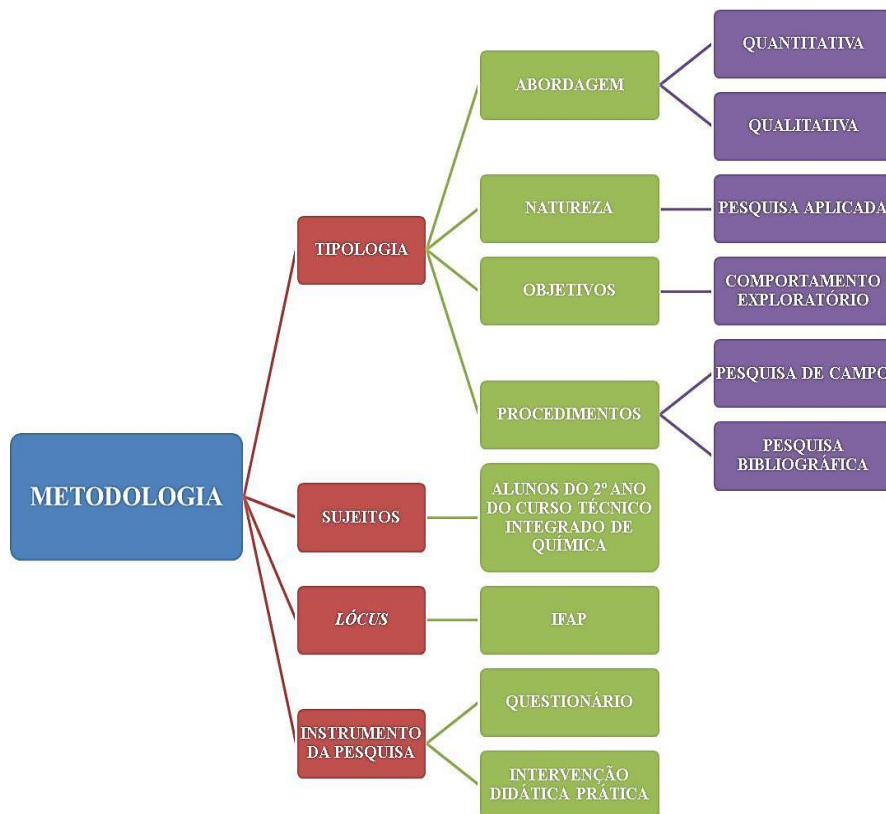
METODOLOGIA

TIPOLOGIA

ABORDAGEM

QUANTITATIVA

QUALITATIVA

NATUREZA

PESQUISA APLICADA

OBJETIVOS

COMPORTAMENTO EXPLORATÓRIO

PROCEDIMENTOS

PESQUISA DE CAMPO

PESQUISA BIBLIOGRÁFICA

SUJEITOS

ALUNOS DO 2º ANO DO CURSO TÉCNICO INTEGRADO DE QUÍMICA

LÓCUS

IFAP

INSTRUMENTO DA PESQUISA

QUESTIONÁRIO

INTERVENÇÃO DIDÁTICA PRÁTICA